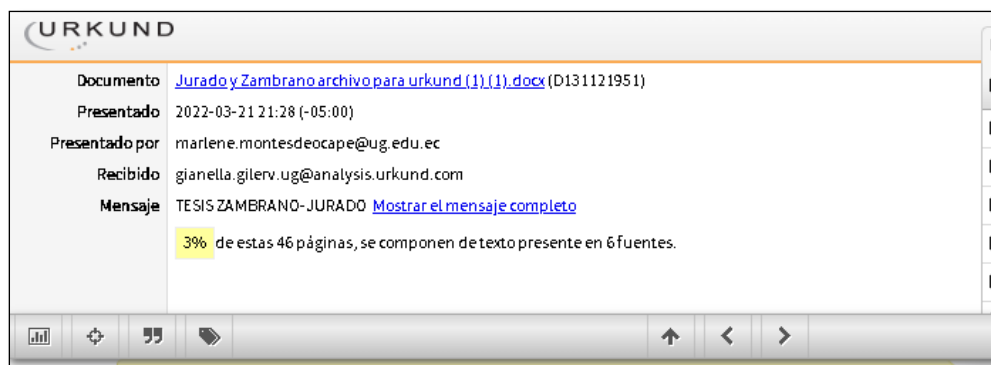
URKUND

| | |
|---|---|
| Documento | Jurado y Zambrano archivo para urkund (1) (1).docx (D131121951) |
| Presentado | 2022-03-21 21:28 (-05:00) |
| Presentado por | marlene.montesdeocape@ug.edu.ec |
| Recibido | gianella.gilerv.ug@analysis.urkund.com |
| Mensaje | TESIS ZAMBRANO-JURADO Mostrar el mensaje completo |

3% de estas 46 páginas, se componen de texto presente en 6 fuentes.